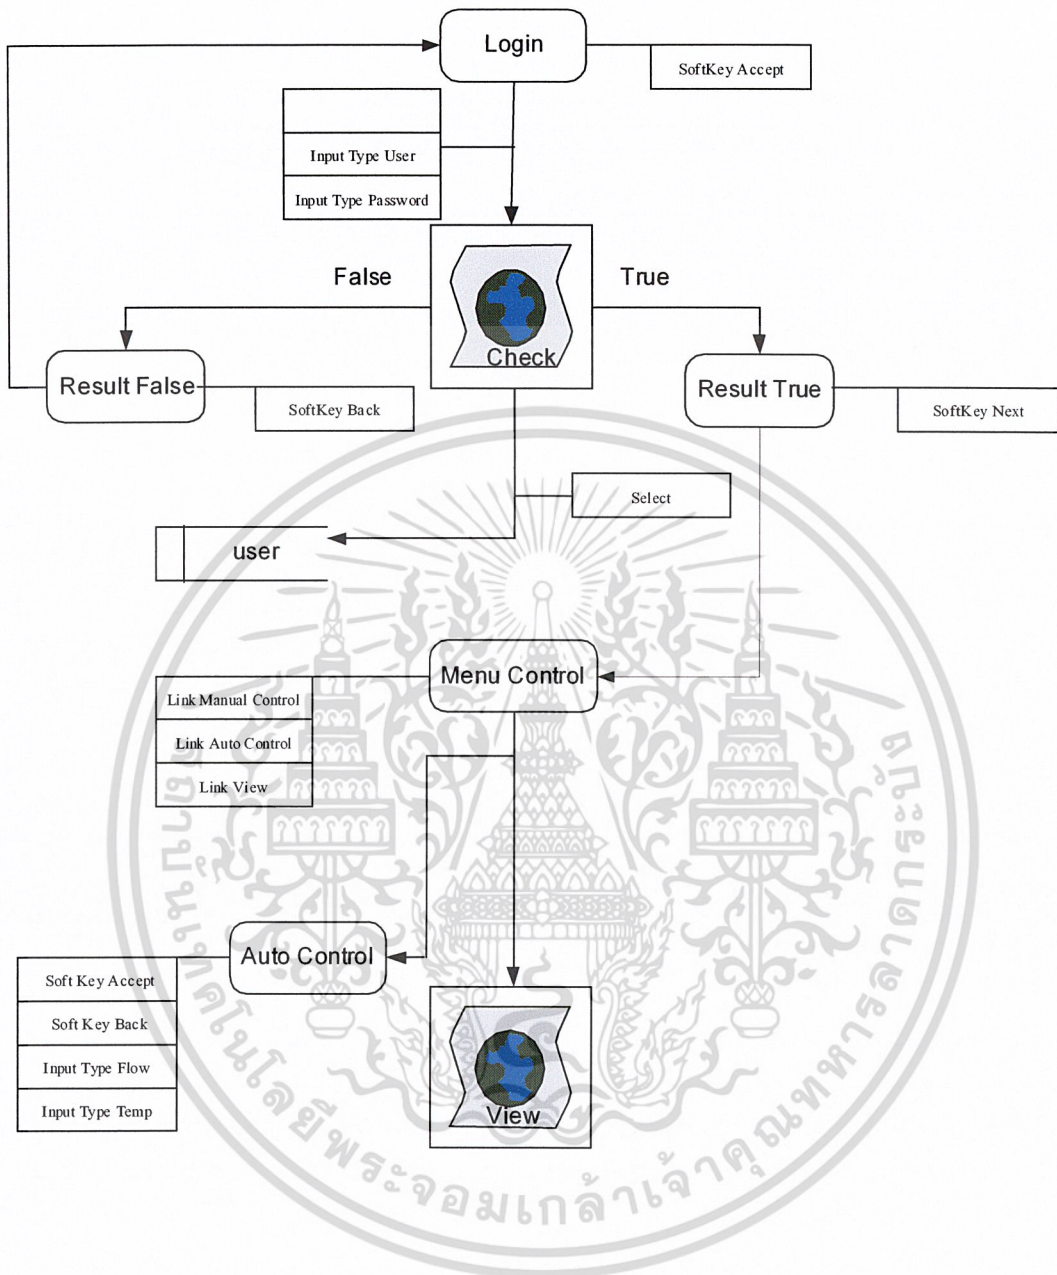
Login

SoftKey Accept

Input Type User

Input Type Password

False

Check

True

Result False

SoftKey Back

Result True

SoftKey Next

Select

user

Menu Control

Link Manual Control

Link Auto Control

Link View

Auto Control

Soft Key Accept

Soft Key Back

Input Type Flow

Input Type Temp

View

มหาวิทยาลัยเทคโนโลยีพระจอมเกล้าเจ้าคุณทหารลาดกระบัง